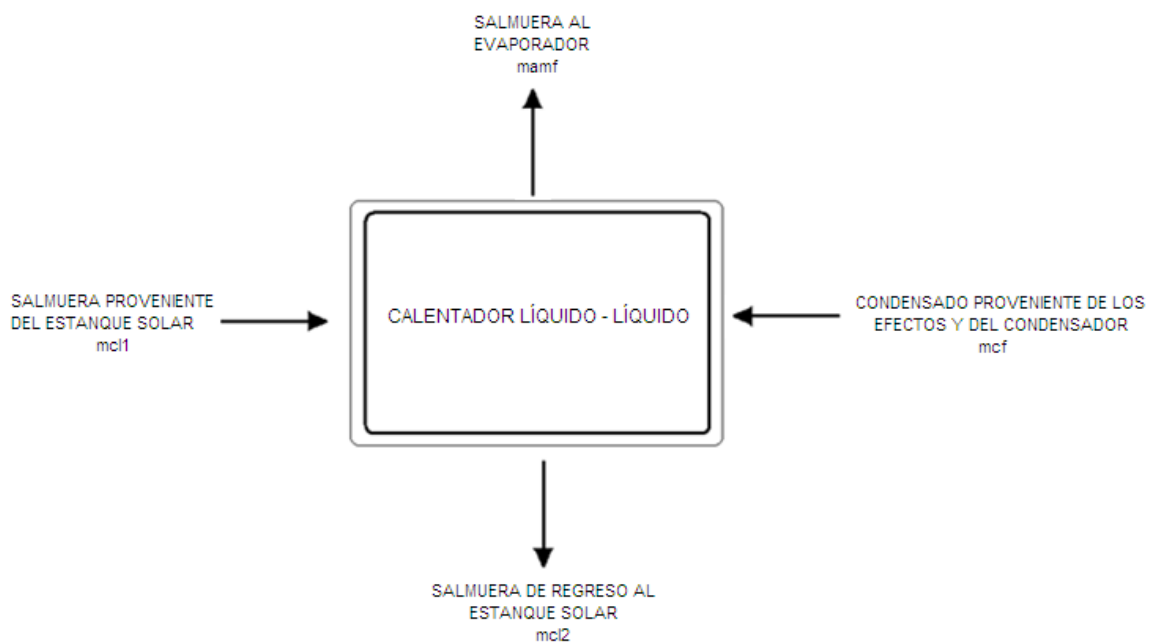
SALMUERA AL EVAPORADOR
mamf

SALMUERA PROVENIENTE DEL ESTANQUE SOLAR
mcl1

CALENTADOR LÍQUIDO - LÍQUIDO

CONDENSADO PROVENIENTE DE LOS EFECTOS Y DEL CONDENSADOR
mcf

SALMUERA DE REGRESO AL ESTANQUE SOLAR
mcl2